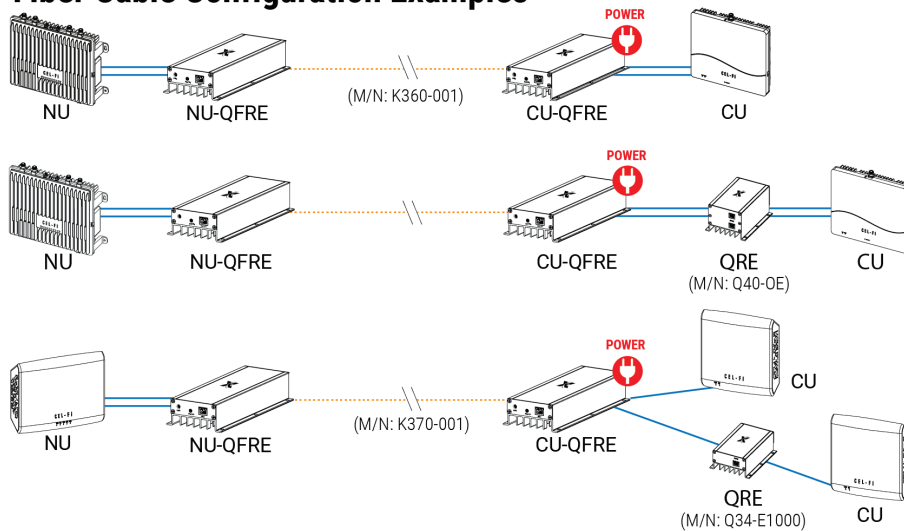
Fiber Cable Configuration Examples

CEL-FI
NU
NU-QFRE
(M/N: K360-001)
POWER
CU-QFRE
CU

NU
NU-QFRE
POWER
CU-QFRE
QRE
(M/N: Q40-OE)
CU

CEL-FI
NU
NU-QFRE
(M/N: K370-001)
POWER
CU-QFRE
CU
QRE
(M/N: Q34-E1000)
CEL-FI
CU